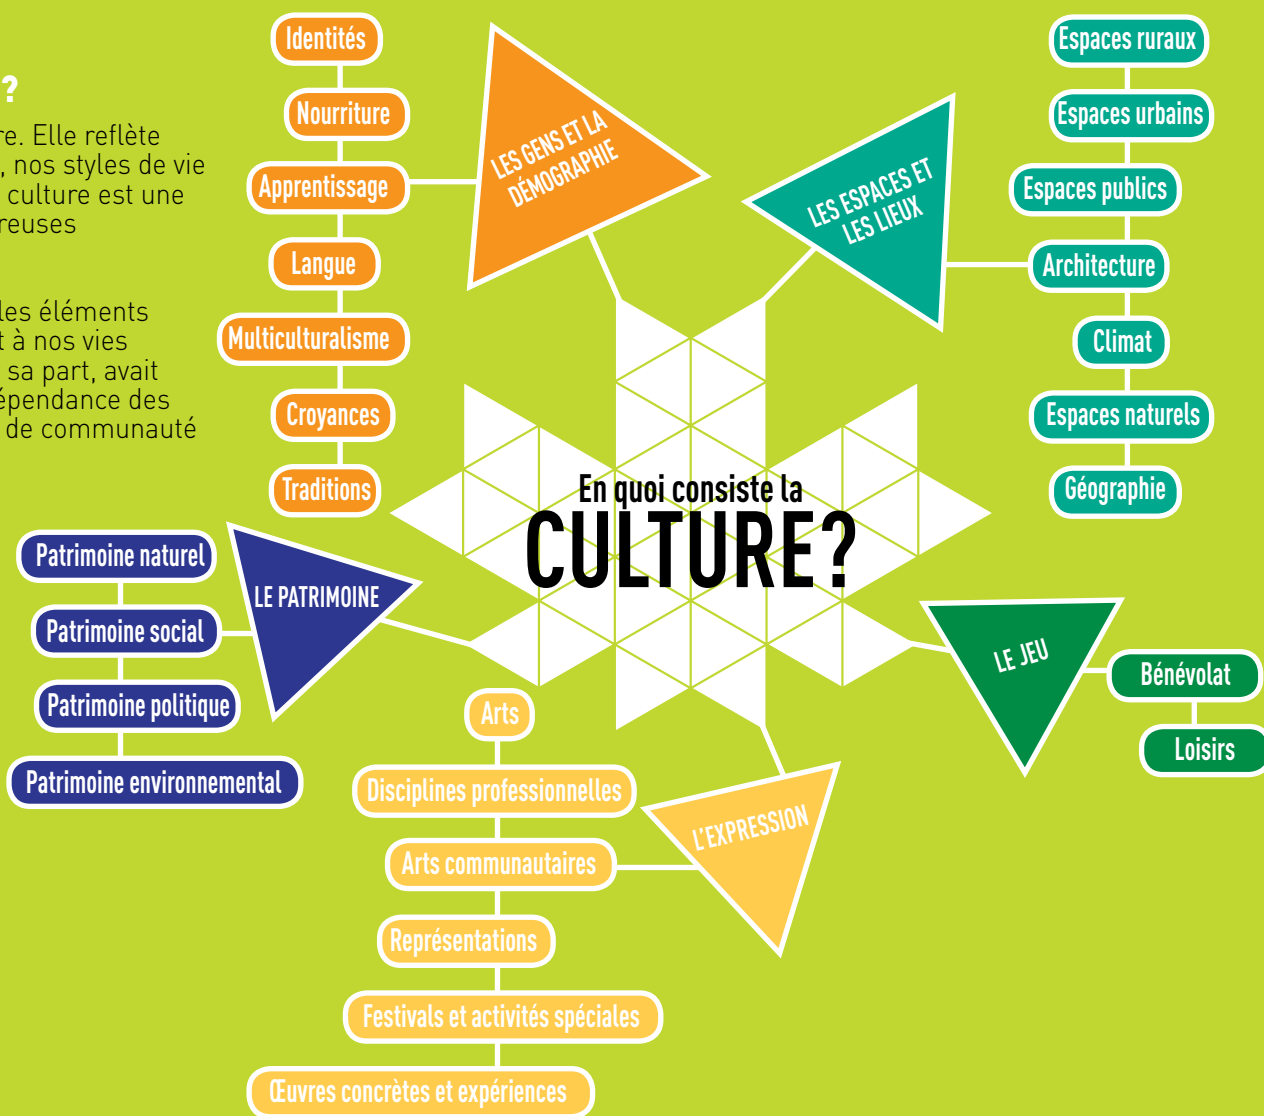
?

re. Elle reflète , nos styles de vie culture est une reuses

les éléments t à nos vies sa part, avait épendance des de communauté

Identités
Nourriture
Apprentissage
Langue
Multiculturalisme
Croyances
Traditions

LES GENS ET LA DÉMOGRAPHIE

LES ESPACES ET LES LIEUX

Espaces ruraux
Espaces urbains
Espaces publics
Architecture
Climat
Espaces naturels
Géographie

En quoi consiste la
CULTURE?

LE PATRIMOINE

Patrimoine naturel
Patrimoine social
Patrimoine politique
Patrimoine environnemental

LE JEU

Bénévolat
Loisirs

L'EXPRESSION

Arts
Disciplines professionnelles
Arts communautaires
Représentations
Festivals et activités spéciales
Œuvres concrètes et expériences